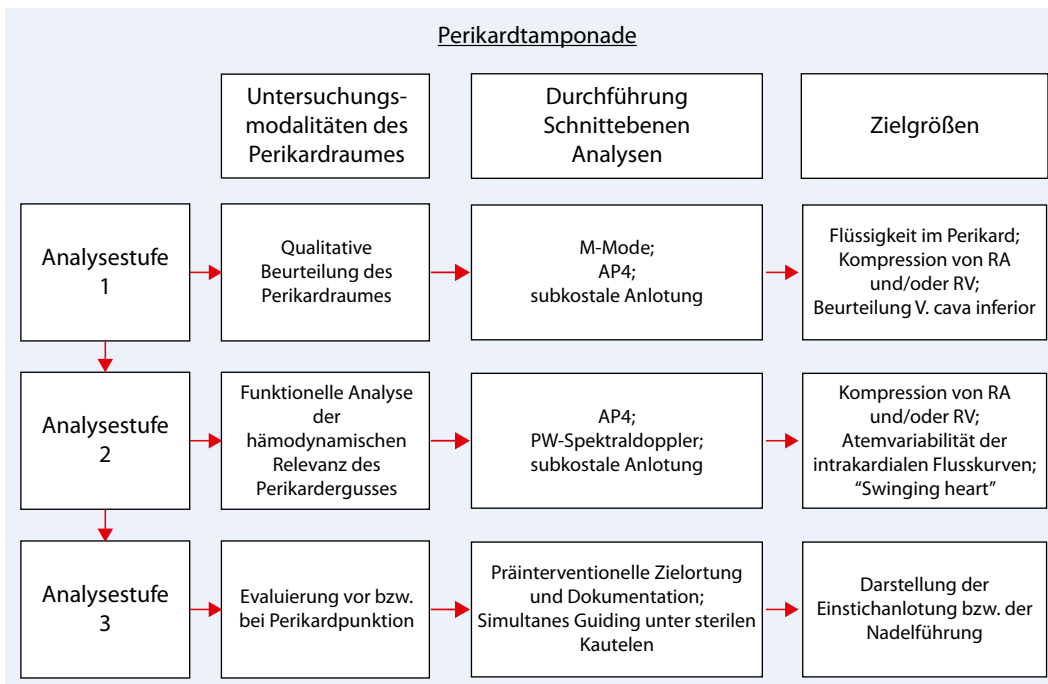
Perikardtamponade

Untersuchungsmodalitäten des Perikardraumes

Durchführung Schnittebenen Analysen

Zielgrößen

Analysestufe 1

Qualitative Beurteilung des Perikardraumes

M-Mode; AP4; subkostale Anlotung

Flüssigkeit im Perikard; Kompression von RA und/oder RV; Beurteilung V. cava inferior

Analysestufe 2

Funktionelle Analyse der hämodynamischen Relevanz des Perikardergusses

AP4; PW-Spektraldoppler; subkostale Anlotung

Kompression von RA und/oder RV; Atemvariabilität der intrakardialen Flusskurven; "Swinging heart"

Analysestufe 3

Evaluierung vor bzw. bei Perikardpunktion

Präinterventionelle Zielortung und Dokumentation; Simultanes Guiding unter sterilen Kautelen

Darstellung der Einstichanlotung bzw. der Nadelführung